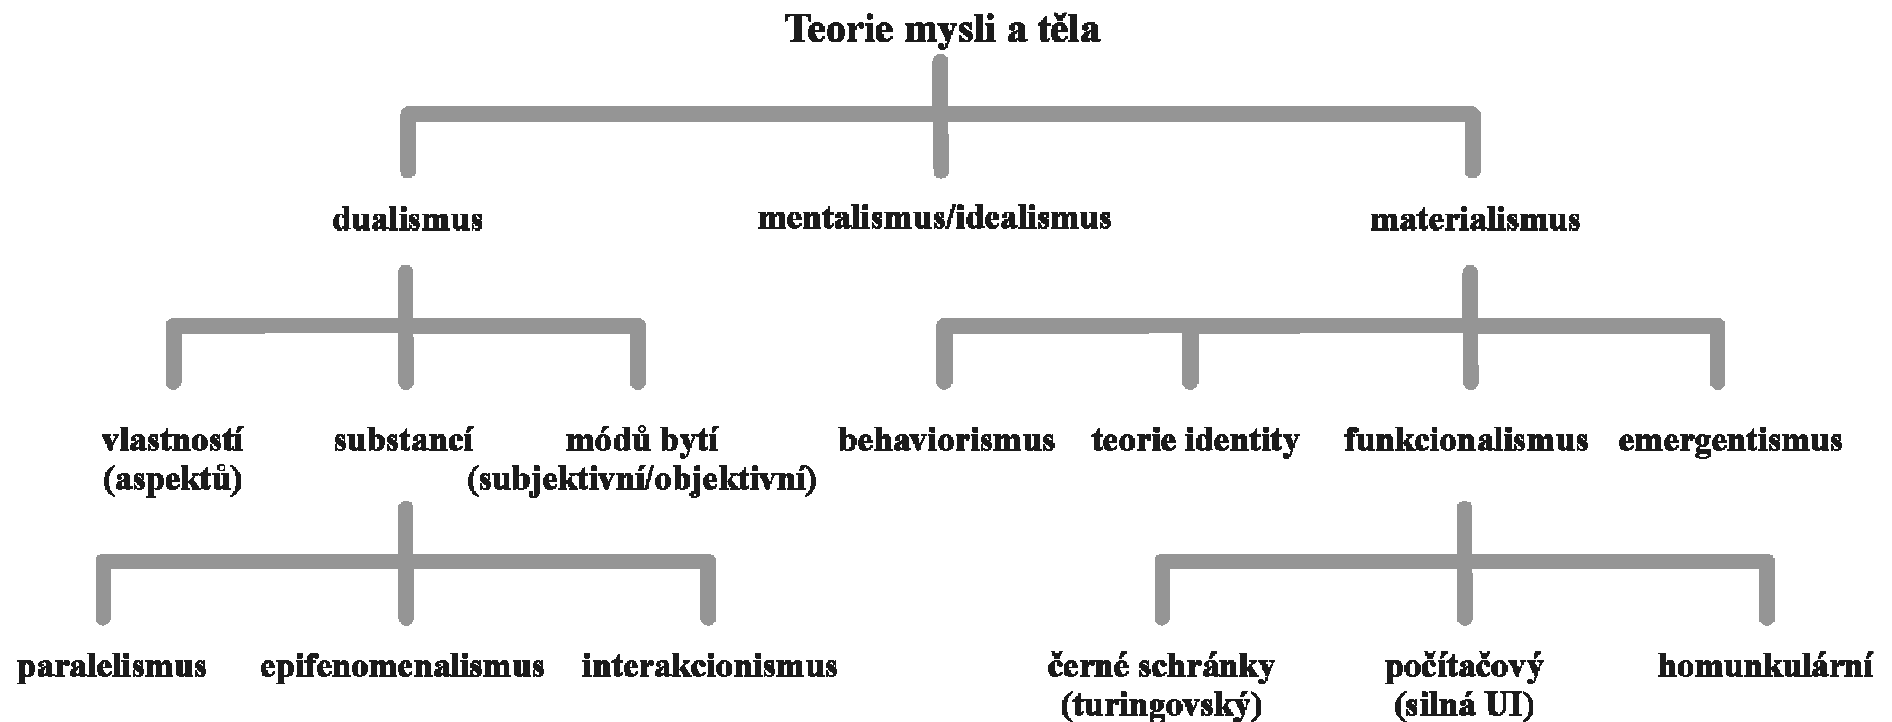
Teorie mysli a těla

dualismus

mentalismus/idealismus

materialismus

vlastností (aspektů)

substancí

módů bytí (subjektivní/objektivní)

behaviorismus

teorie identity

funkcionalismus

emergentismus

paralelismus

epifenomenalismus

interakcionismus

černé schránky (turingovský)

počítačový (silná UI)

homunkulární